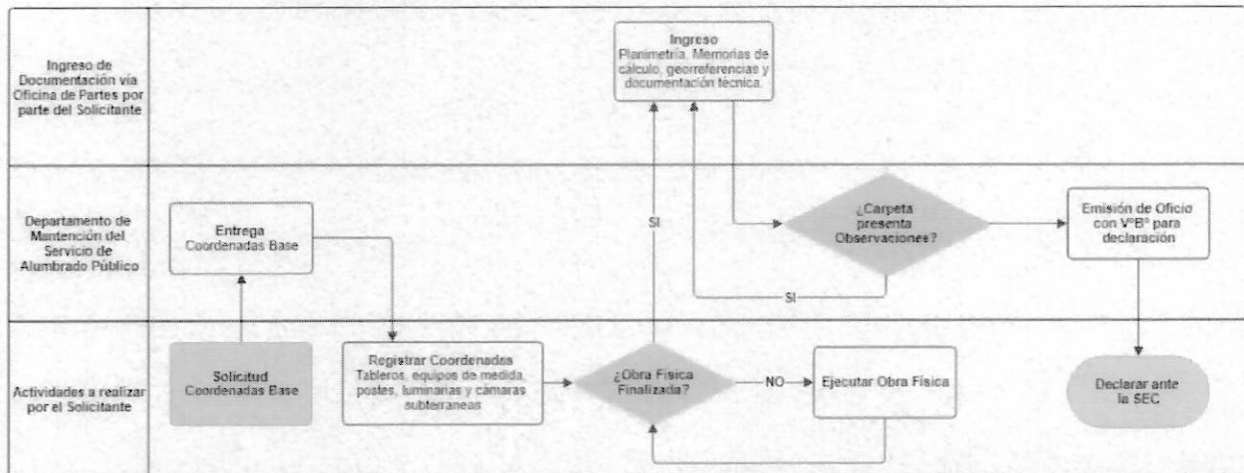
Ingreso de Documentación vía Oficina de Partes por parte del Solicitante

Ingreso
Planimetría, Memorias de cálculo, georreferencias y documentación técnica.

Departamento de Mantención del Servicio de Alumbrado Público

Entrega Coordenadas Base

SI

¿Carpeta presenta Observacionee?

SI

Emisión de Oficio con V°B° para declaración

Actividades a realizar por el Solicitante

Solicitud Coordenadas Base

Registrar Coordenadas
Tableros, equipos de medida, postes, luminarias y cámaras subterraneas

¿Obra Física Finalizada?

NO

Ejecutar Obra Física

Declarar ante la SEC